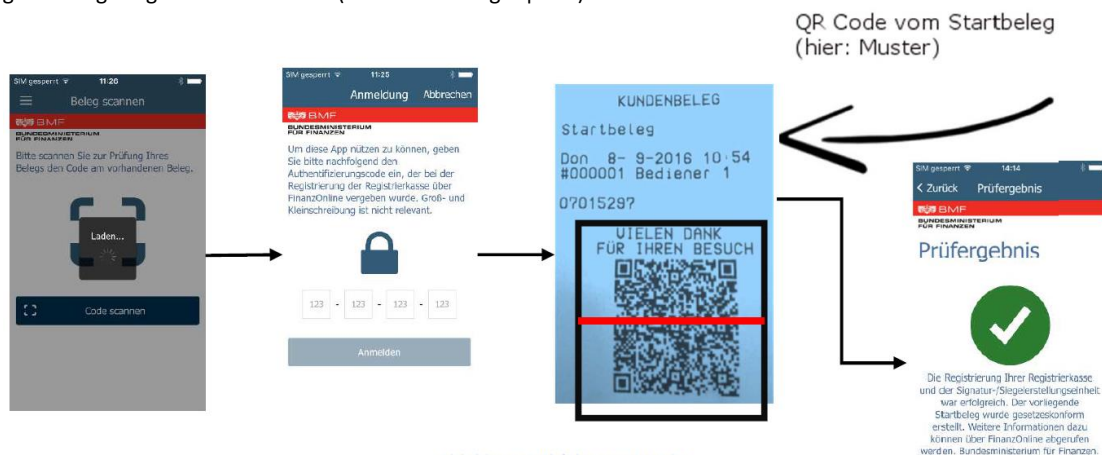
QR Code vom Startbeleg (hier: Muster)

SIM gesperrt 11:20
Beleg scannen
BMF
BUNDESMINISTERIUM FÜR FINANZEN
Bitte scannen Sie zur Prüfung Ihres Belegs den Code am vorhandenen Beleg.
Laden...
Code scannen

SIM gesperrt 11:25
Anmeldung Abbrechen
BMF
BUNDESMINISTERIUM FÜR FINANZEN
Um diese App nützen zu können, geben Sie bitte nachfolgend den Authentifizierungscode ein, der bei der Registrierung der Registrierkasse über FinanzOnline vergeben wurde. Groß- und Kleinschreibung ist nicht relevant.
123 - 123 - 123 - 123
Anmelden

KUNDENBELEG
Startbeleg
Don 8- 9-2016 10:54
#000001 Bediener 1
07015297
VIELEN DANK
FÜR IHREN BESUCH

SIM gesperrt 14:14
< Zurück Prüfergebnis
BMF
BUNDESMINISTERIUM FÜR FINANZEN
Prüfergebnis
Die Registrierung Ihrer Registrierkasse und der Signatur-/Siegelerstellungseinheit war erfolgreich. Der vorliegende Startbeleg wurde gesetzeskonform erstellt. Weitere Informationen dazu können über FinanzOnline abgerufen werden. Bundesministerium für Finanzen.